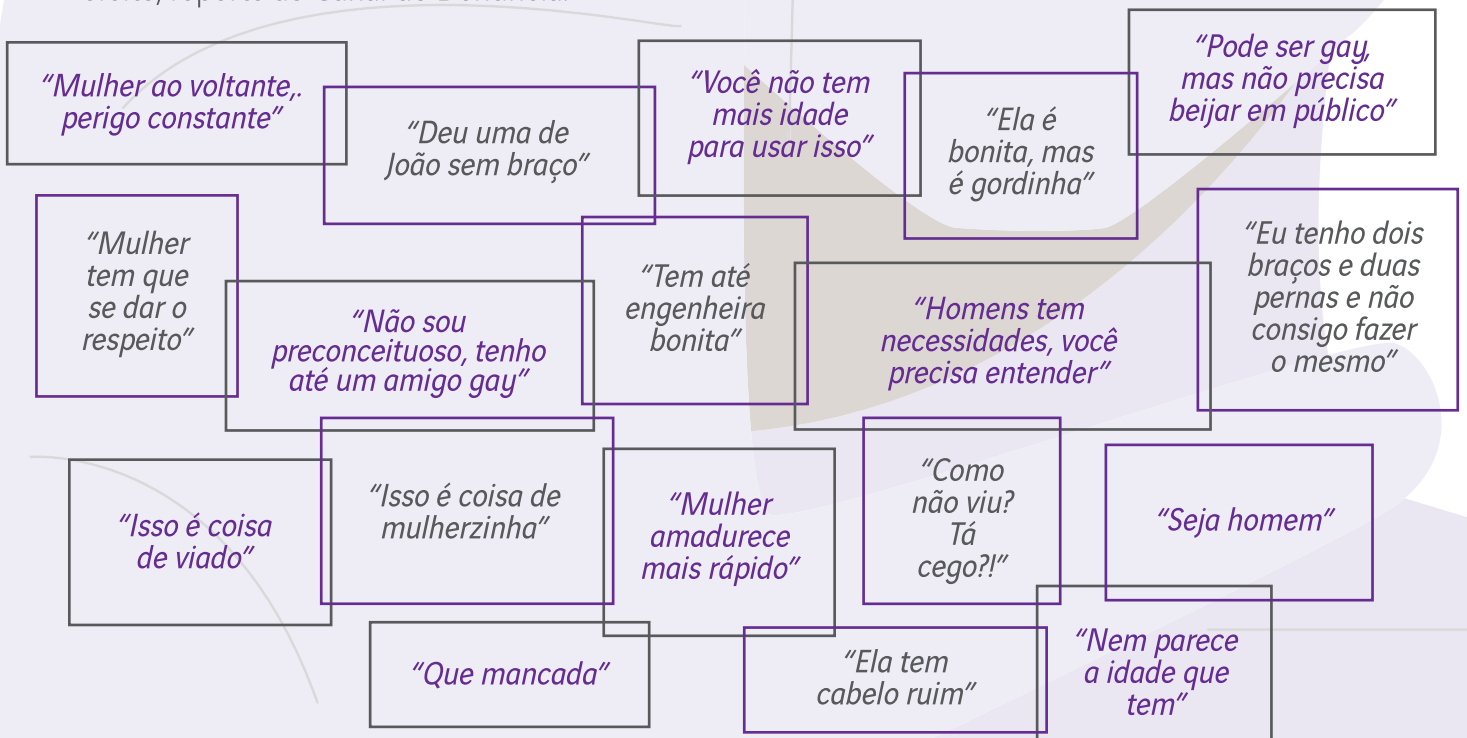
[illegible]

"Mulher ao voltante,. perigo constante"

"Deu uma de João sem braço"

"Você não tem mais idade para usar isso"

"Ela é bonita, mas é gordinha"

"Pode ser gay, mas não precisa beijar em público"

"Mulher tem que se dar o respeito"

"Não sou preconceituoso, tenho até um amigo gay"

"Tem até engenheira bonita"

"Homens tem necessidades, você precisa entender"

"Eu tenho dois braços e duas pernas e não consigo fazer o mesmo"

"Isso é coisa de viado"

"Isso é coisa de mulherzinha"

"Mulher amadurece mais rápido"

"Como não viu? Tá cego?!"

"Seja homem"

"Que mancada"

"Ela tem cabelo ruim"

"Nem parece a idade que tem"